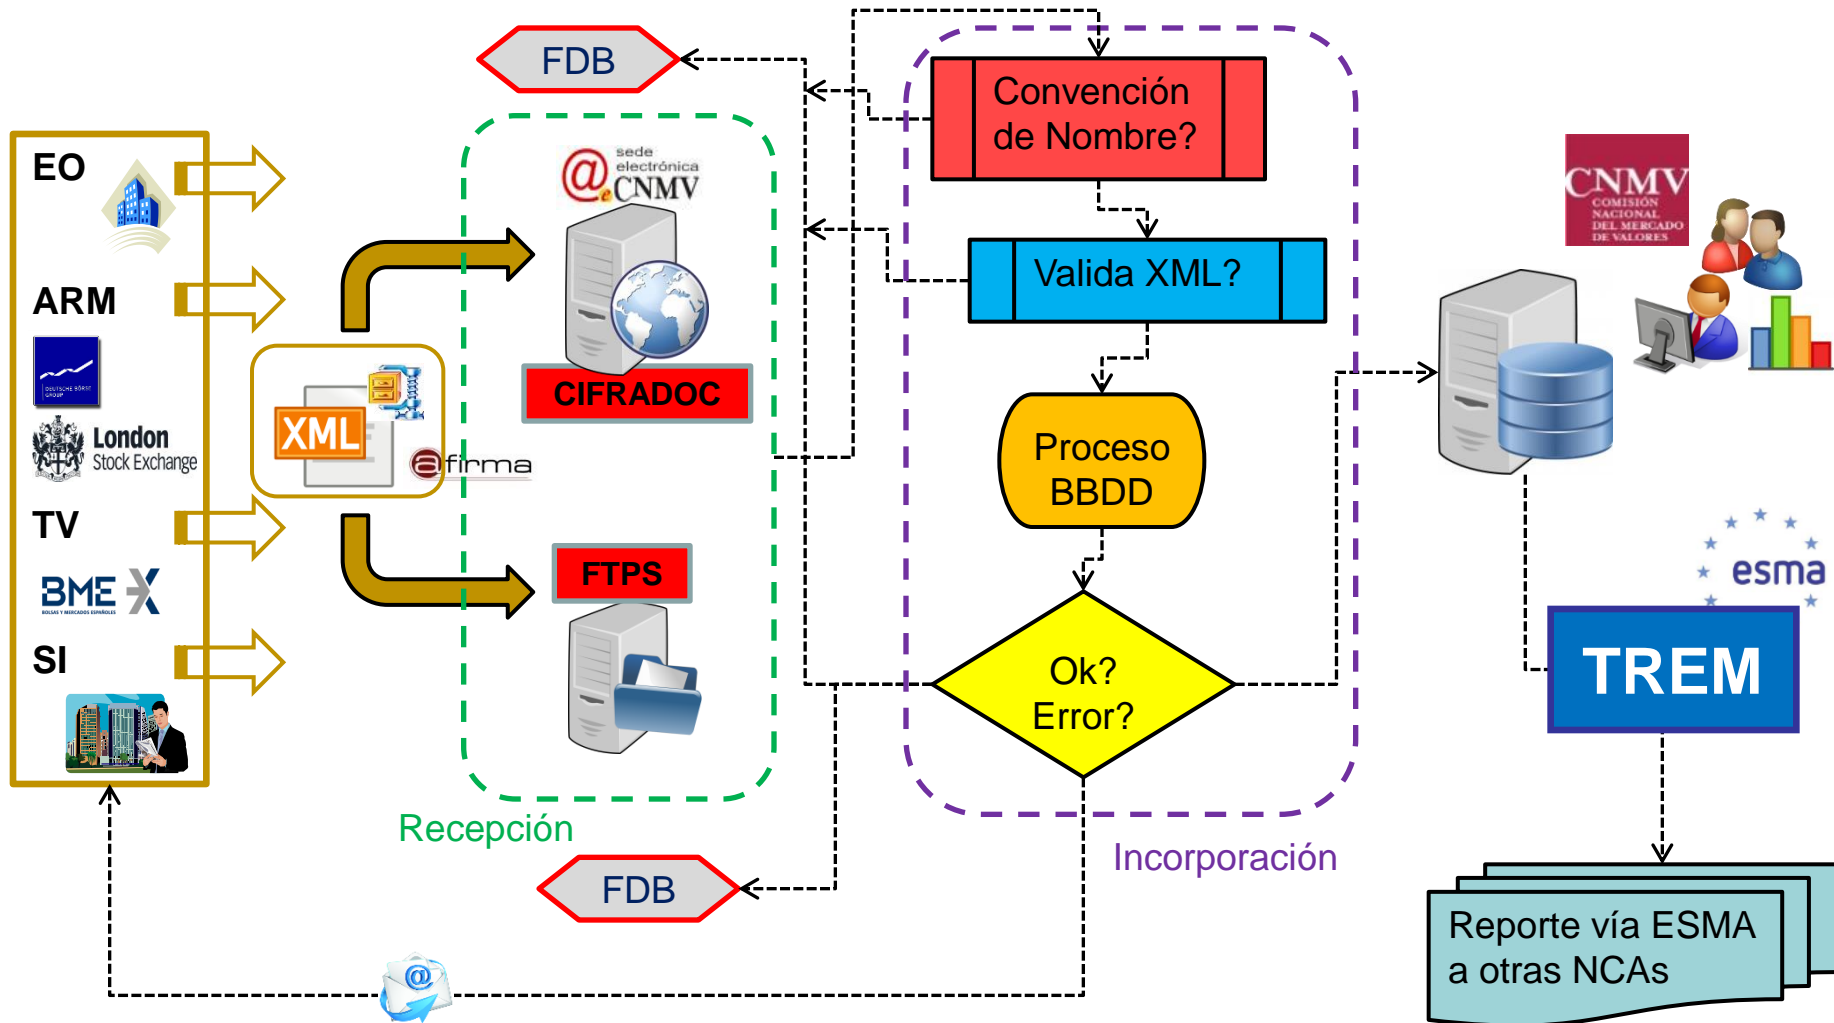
FDB

Convención de Nombre?

EO

ARM

DEUTSCHE BÖRSE GROUP

London Stock Exchange

TV

BME X

BOLSAS Y MERCADOS ESPAÑOLES

SI

sede electrónica CNMV

XML

@firma

CIFRADOC

FTPS

Recepción

FDB

Valida XML?

Proceso BBDD

Ok? Error?

Incorporación

CNMV COMISIÓN NACIONAL DEL MERCADO DE VALORES

esma

TREM

Reporte vía ESMA a otras NCAs